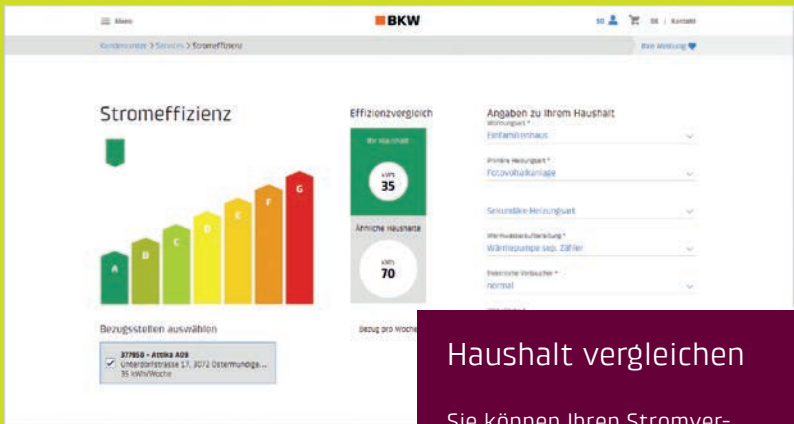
Menu

BKW

SG | DE | Kontakt

Kundencenter > Services > Stromeffizienz

Ihre Meinung

Stromeffizienz

A B C D E F G

Effizienzvergleich

Ihr Haushalt

kWh
35

Ähnliche Haushalte

kWh
70

Angaben zu Ihrem Haushalt

Wohnungsart *
Einfamilienhaus

Primäre Heizungsart *
Fotovoltaikanlage

Sekundäre Heizungsart

Warmwasseraufbereitung *
Wärmepumpe sep. Zähler

Elektrische Verbraucher *
normal

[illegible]

Bezugsstellen auswählen

377958 - Attika AG9
Unterdorfstrasse 17, 3072 Ostermundige...
35 kWh/Woche

Bezug pro Woche

Haushalt vergleichen

Sie können Ihren Stromver-